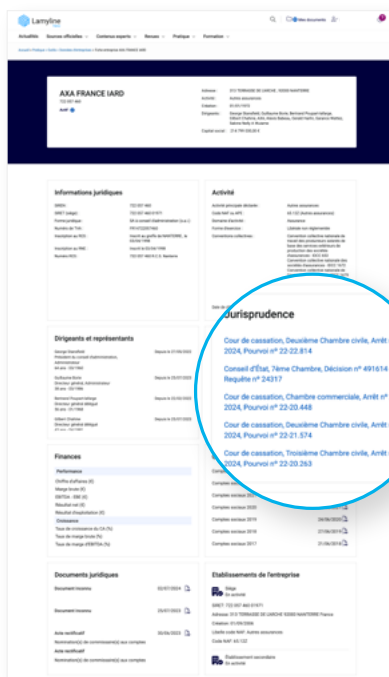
Lamyline

Mes documents

Actualités Sources officielles Contenus experts Revues Pratique Formation

AXA FRANCE IARD

722 057 460

Actif

Informations juridiques

Activité

Dirigeants et représentants

Finances

Performance

Croissance

Documents juridiques

Etablissements de l'entreprise

Jurisprudence

Cour de cassation, Deuxième Chambre civile, Arrêt 2024, Pourvoi n° 22-22.814

Conseil d'État, 7ème Chambre, Décision n° 491614 Requête n° 24317

Cour de cassation, Chambre commerciale, Arrêt n° 2024, Pourvoi n° 22-20.448

Cour de cassation, Deuxième Chambre civile, Arrêt 2024, Pourvoi n° 22-21.574

Cour de cassation, Troisième Chambre civile, Arrêt 2024, Pourvoi n° 22-20.263